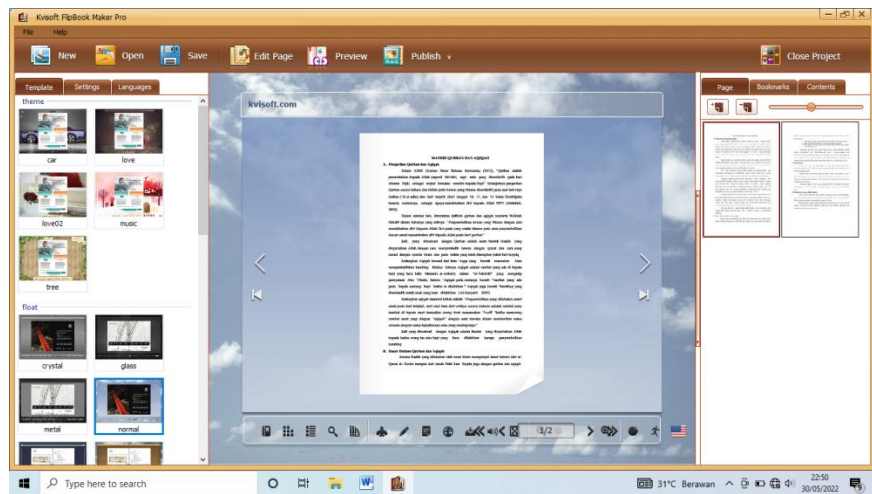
Kvisoft FlipBook Maker Pro

File Help

New Open Save Edit Page Preview Publish Close Project

Template Settings Languages

theme

car love

love02 music

tree

float

crystal glass

metal normal

kvisoft.com

MATERI QURBAN DAN AQIQAH

A. Pengertian Qurban dan Aqiqah

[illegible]

B. Dasar Hukum Qurban dan Aqiqah

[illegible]

1/2

Page Bookmarks Contents

Type here to search

31°C Berawan

22:50
30/05/2022